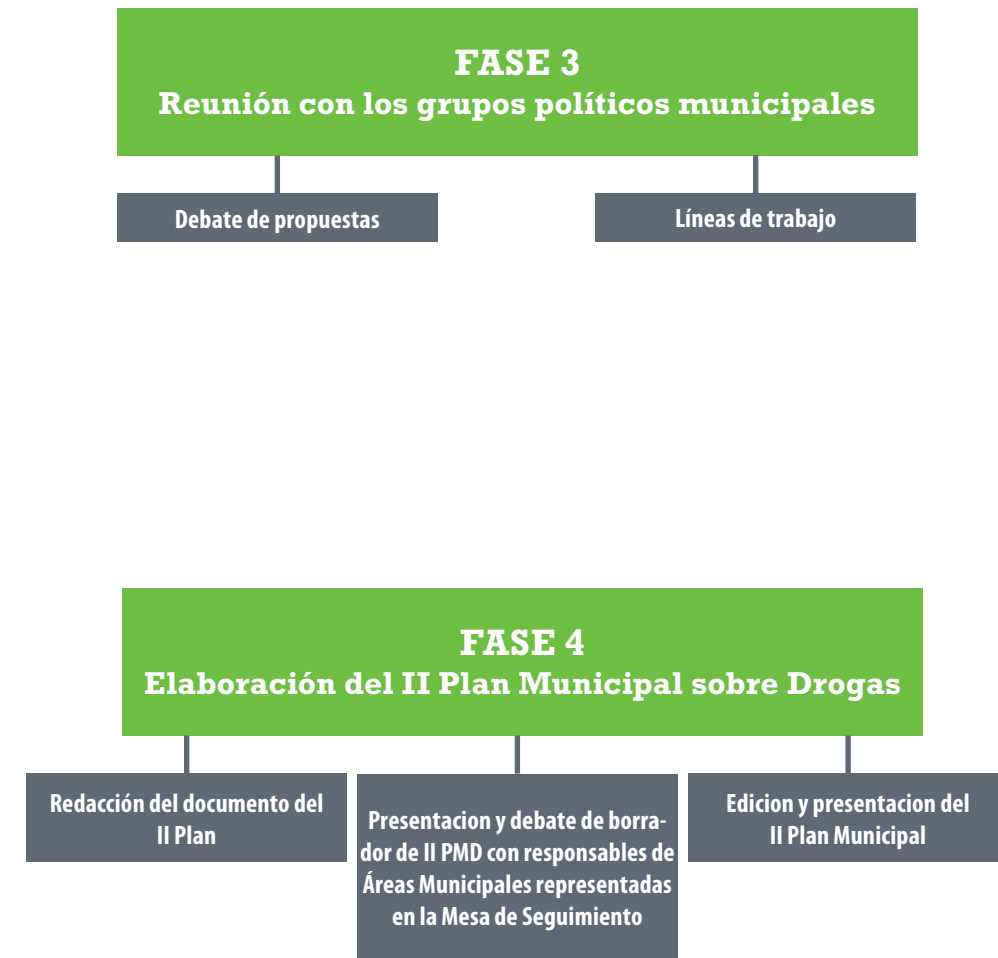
FASE 3
Reunión con los grupos políticos municipales

Debate de propuestas

Líneas de trabajo

FASE 4
Elaboración del II Plan Municipal sobre Drogas

Redacción del documento del II Plan

Presentacion y debate de borrador de II PMD con responsables de Áreas Municipales representadas en la Mesa de Seguimiento

Edicion y presentacion del II Plan Municipal